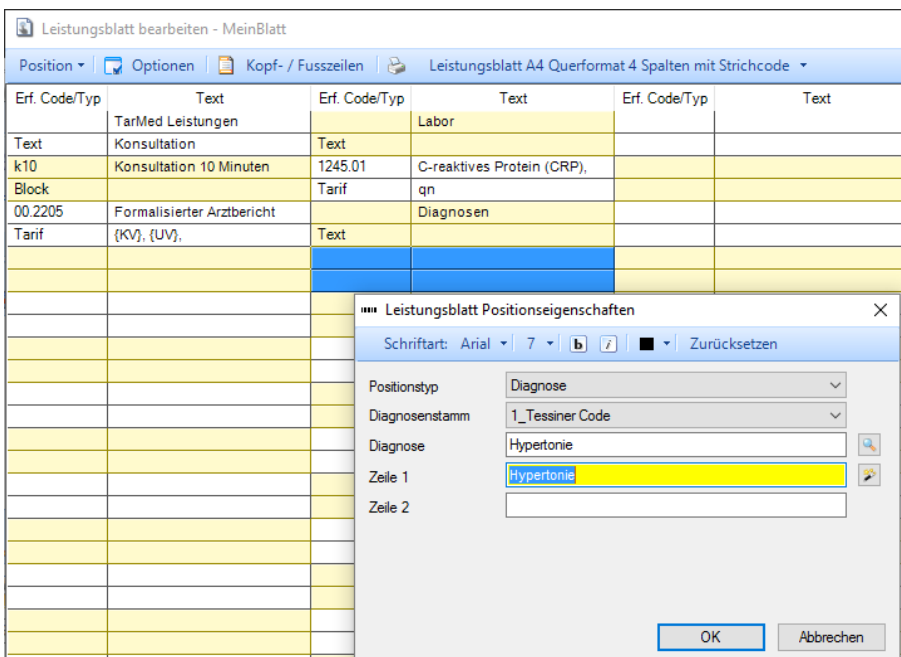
Leistungsblatt bearbeiten - MeinBlatt

Position ▾ | Optionen | Kopf- / Fusszeilen | Leistungsblatt A4 Querformat 4 Spalten mit Strichcode ▾

| Erf. Code/Typ | Text | Erf. Code/Typ | Text | Erf. Code/Typ | Text |
|---|---|---|---|---|---|
| | TarMed Leistungen | | Labor | | |
| Text | Konsultation | Text | | | |
| k10 | Konsultation 10 Minuten | 1245.01 | C-reaktives Protein (CRP), | | |
| Block | | Tarif | qn | | |
| 00.2205 | Formalisierter Arztbericht | | Diagnosen | | |
| Tarif | {KV}, {UV}, | Text | | | |

Leistungsblatt Positionseigenschaften

Schriftart: Arial ▾ 7 ▾ b i ▾ Zurücksetzen

Positionstyp: Diagnose
Diagnosenstamm: 1_Tessiner Code
Diagnose: Hypertonie
Zeile 1: Hypertonie
Zeile 2:

OK
Abbrechen